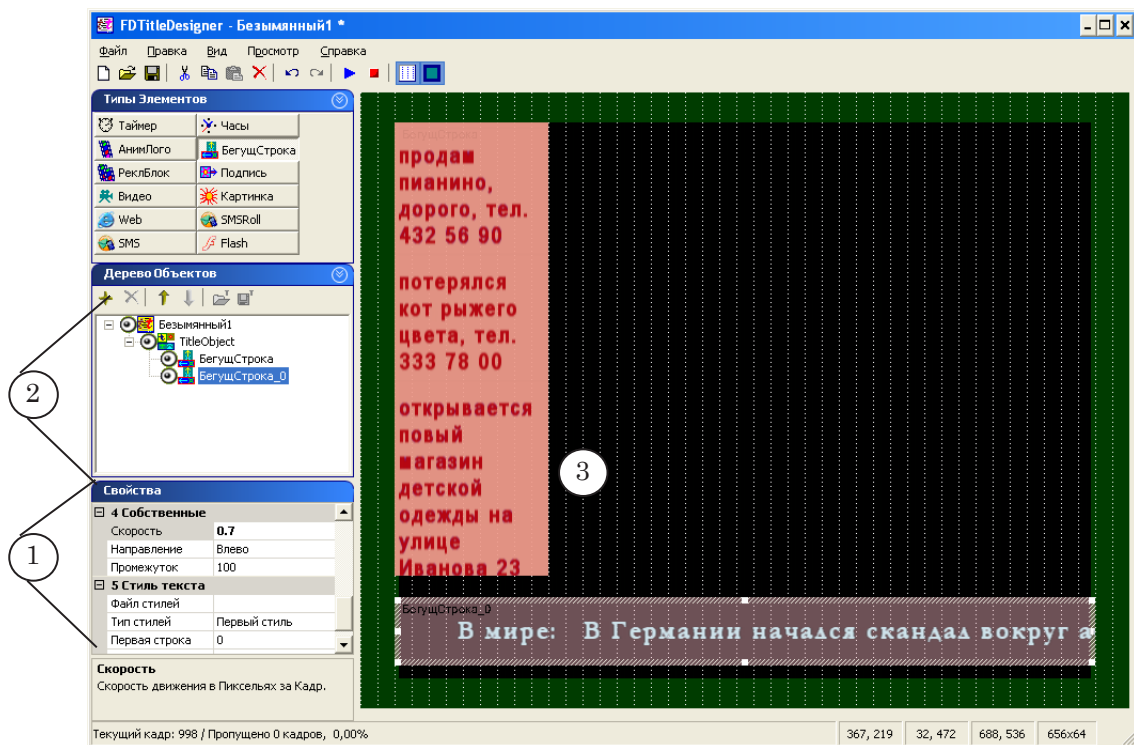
FDTitleDesigner - Безымянный1 *

Файл Правка Вид Просмотр Справка

Типы Элементов

Таймер
Часы
АнимЛого
БегущСтрока
РеклБлок
Подпись
Видео
Картинка
Web
SMSRoll
SMS
Flash

Дерево Объектов

Безымянный1
TitleObject
БегущСтрока
БегущСтрока_0

Свойства

| 4 Собственные | |
|---|---|
| Скорость | 0.7 |
| Направление | Влево |
| Промежуток | 100 |
| 5 Стиль текста | |
| Файл стилей | |
| Тип стилей | Первый стиль |
| Первая строка | 0 |

Скорость
Скорость движения в Пикселях за Кадр.

БегущСтрока

продам пианино, дорого, тел. 432 56 90

потерялся кот рыжего цвета, тел. 333 78 00

открывается новый магазин детской одежды на улице Иванова 23

БегущСтрока_0

В мире: В Германии начался скандал вокруг а

1
2
3

Текущий кадр: 998 / Пропущено 0 кадров, 0,00%
367, 219
32, 472
688, 536
656x64